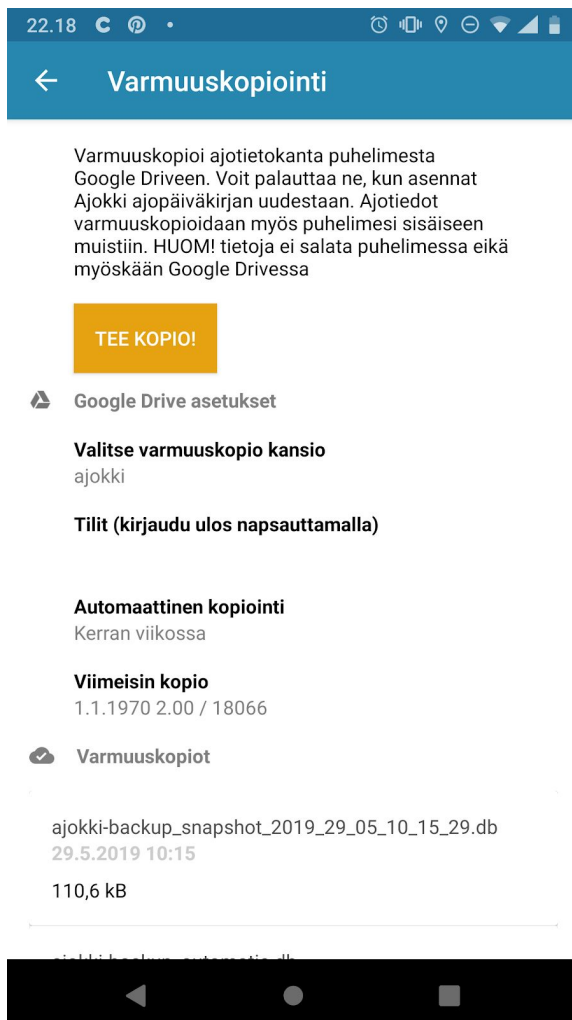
22.18

Varmuuskopiointi

Varmuuskopioi ajotietokanta puhelimesta Google Driveen. Voit palauttaa ne, kun asennat Ajokki ajopäiväkirjan uudestaan. Ajotiedot varmuuskopioidaan myös puhelimesi sisäiseen muistiin. HUOM! tietoja ei salata puhelimessa eikä myöskään Google Drivessa

TEE KOPIO!

Google Drive asetukset

Valitse varmuuskopio kansio
ajokki

Tilit (kirjaudu ulos napsauttamalla)

Automaattinen kopiointi
Kerran viikossa

Viimeisin kopio
1.1.1970 2.00 / 18066

Varmuuskopiot

ajokki-backup_snapshot_2019_29_05_10_15_29.db
29.5.2019 10:15
110,6 kB

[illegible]